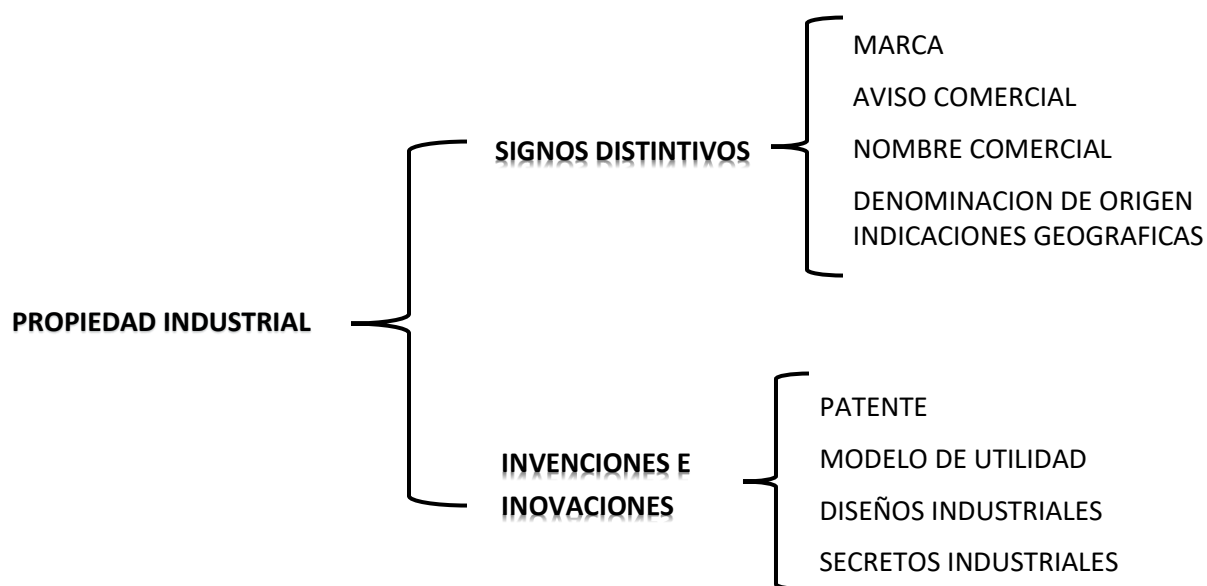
PROPIEDAD INDUSTRIAL

SIGNOS DISTINTIVOS

MARCA

AVISO COMERCIAL

NOMBRE COMERCIAL

DENOMINACION DE ORIGEN
INDICACIONES GEOGRAFICAS

INVENCIONES E INOVACIONES

PATENTE

MODELO DE UTILIDAD

DISEÑOS INDUSTRIALES

SECRETOS INDUSTRIALES